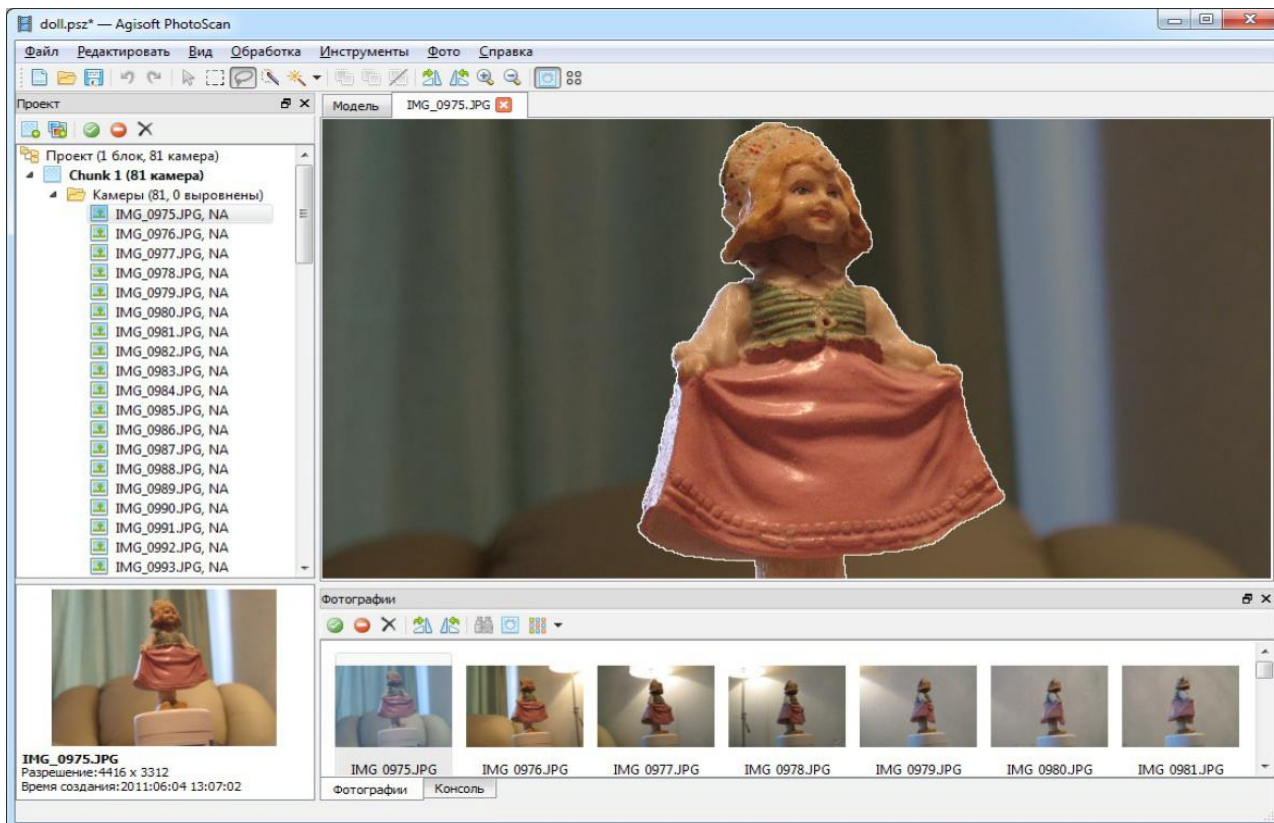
doll.psz* — Agisoft PhotoScan

Файл Редактировать Вид Обработка Инструменты Фото Справка

Проект

Проект (1 блок, 81 камера)
Chunk 1 (81 камера)
Камеры (81, 0 выровнены)
IMG_0975.JPG, NA
IMG_0976.JPG, NA
IMG_0977.JPG, NA
IMG_0978.JPG, NA
IMG_0979.JPG, NA
IMG_0980.JPG, NA
IMG_0981.JPG, NA
IMG_0982.JPG, NA
IMG_0983.JPG, NA
IMG_0984.JPG, NA
IMG_0985.JPG, NA
IMG_0986.JPG, NA
IMG_0987.JPG, NA
IMG_0988.JPG, NA
IMG_0989.JPG, NA
IMG_0990.JPG, NA
IMG_0991.JPG, NA
IMG_0992.JPG, NA
IMG_0993.JPG, NA

Модель IMG_0975.JPG

IMG_0975.JPG
Разрешение: 4416 x 3312
Время создания: 2011:06:04 13:07:02

Фотографии

IMG 0975.JPG IMG 0976.JPG IMG 0977.JPG IMG 0978.JPG IMG 0979.JPG IMG 0980.JPG IMG 0981.JPG

Фотографии Консоль